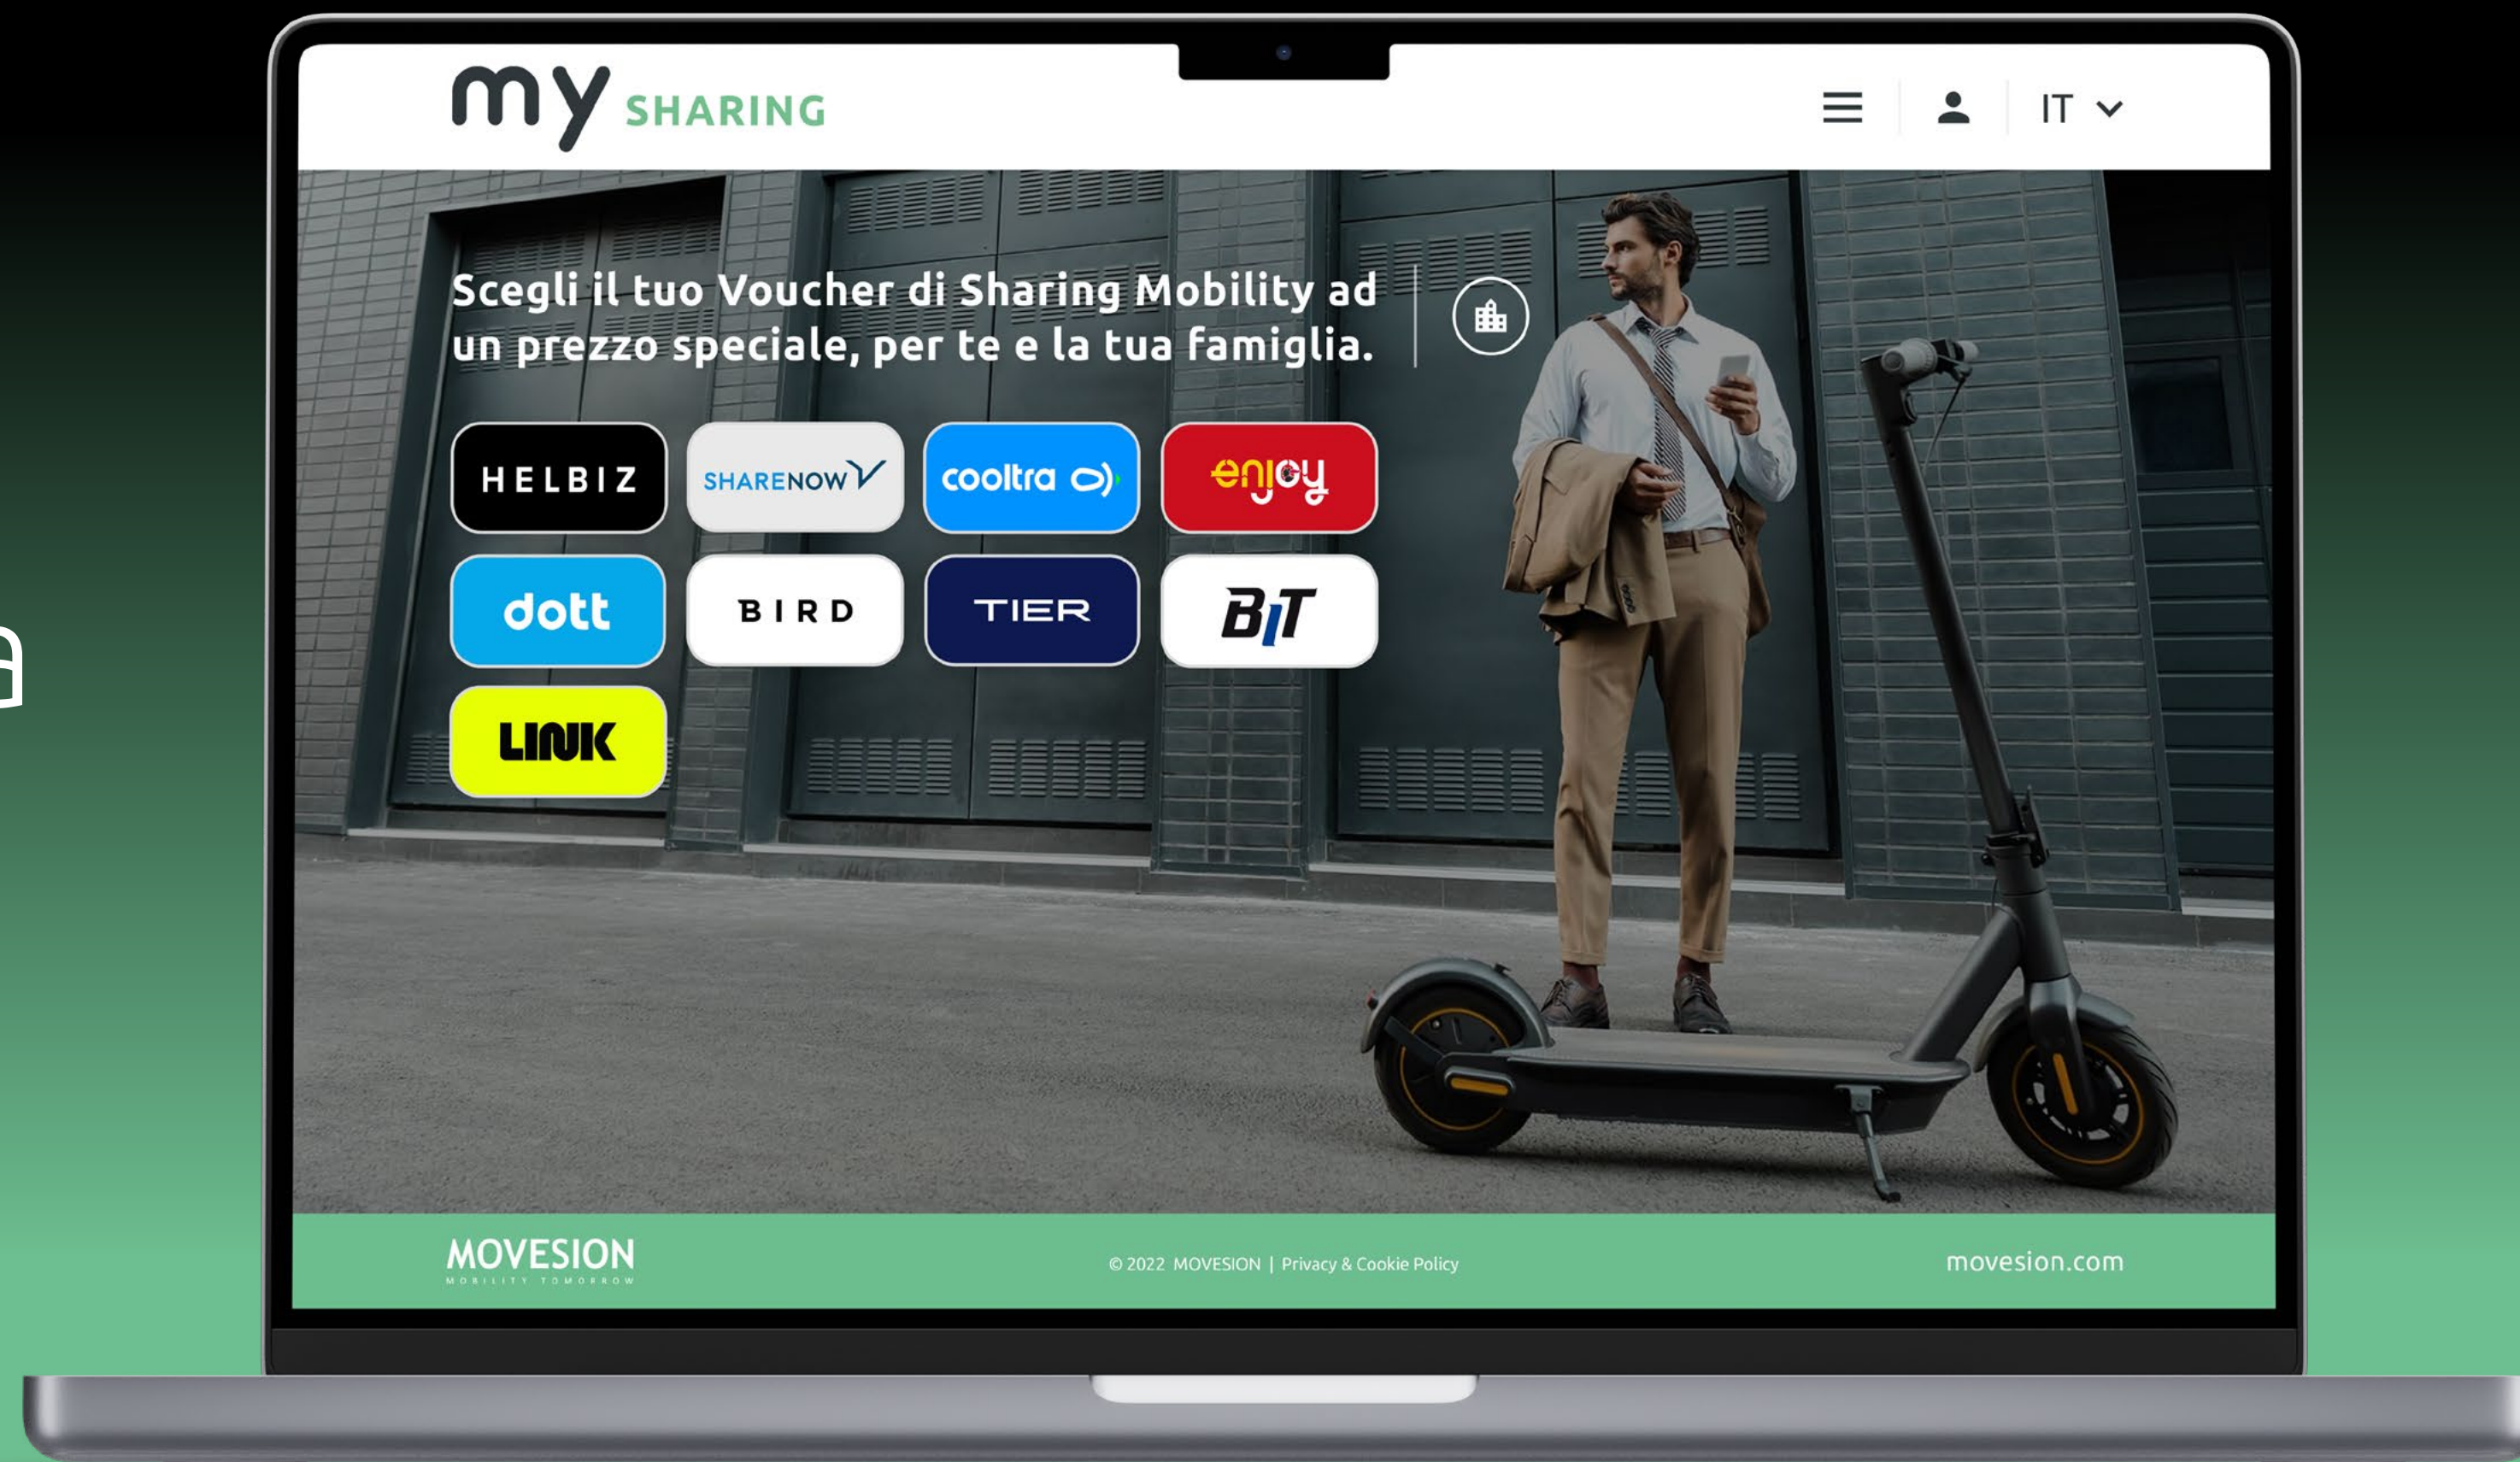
my SHARING

IT

Scegli il tuo Voucher di Sharing Mobility ad un prezzo speciale, per te e la tua famiglia.

HELBIZ

SHARENOW

cooltra

enjoy

dott

BIRD

TIER

BIT

LINK

MOVESION
MOBILITY TOMORROW

© 2022 MOVESION | Privacy & Cookie Policy

movesion.com